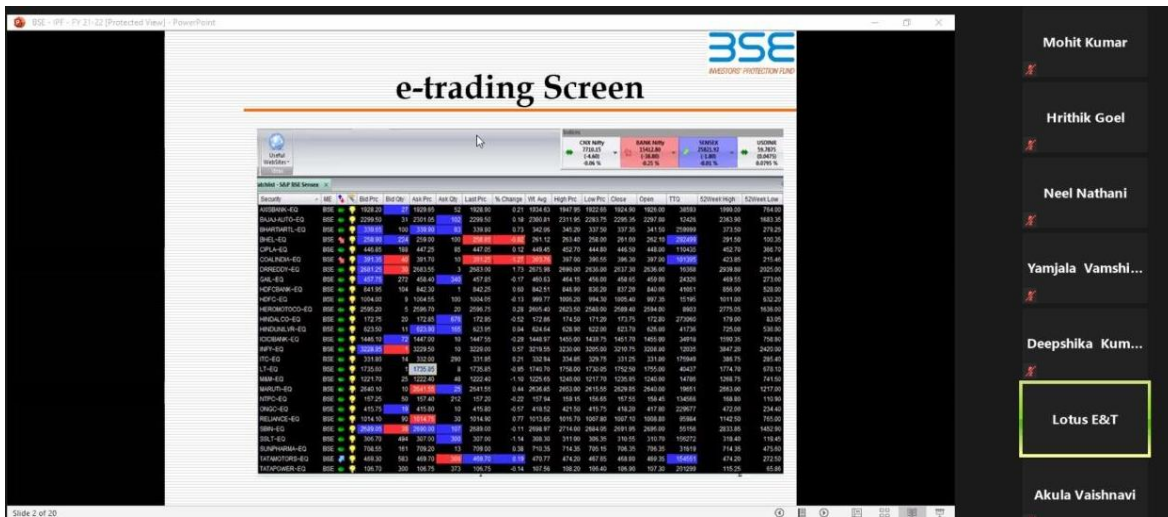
BSE - IPF - FY 21-22 [Protected View] - PowerPoint

BSE
INVESTORS' PROTECTION FUND

e-trading Screen

Useful WebSites

CNX Nifty 7710.15 (-4.60) -0.06 %

BANK Nifty 15412.80 (-38.80) -0.25 %

SENSEX 25621.92 (-1.80) -0.01 %

USDINR 59.7875 (0.0475) 0.0795 %

atchlist - S&P BSE Sensex

| Security | ME | Bid Prc | Bid Qty | Ask Prc | Ask Qty | Last Prc | % Change | Wt. Avg | High Prc | Low Prc | Close | Open | TTQ | 52Week High | 52Week Low |
|---|---|---|---|---|---|---|---|---|---|---|---|---|---|---|---|
| AXISBANK-EQ | BSE | 1928.20 | 21 | 1928.95 | 52 | 1928.90 | 0.21 | 1934.63 | 1947.95 | 1922.65 | 1924.90 | 1926.00 | 38551 | 1999.00 | 764.00 |
| BAJAJ-AUTO-EQ | BSE | 2299.50 | 31 | 2301.05 | 102 | 2299.50 | 0.18 | 2300.81 | 2311.95 | 2283.75 | 2295.35 | 2297.90 | 12426 | 2363.90 | 1683.35 |
| BHARTIARTL-EQ | BSE | 339.65 | 100 | 339.90 | 93 | 339.90 | 0.73 | 342.05 | 345.20 | 337.50 | 337.35 | 341.50 | 259999 | 373.50 | 279.25 |
| BHEL-EQ | BSE | 258.90 | 224 | 259.00 | 100 | 258.85 | -0.88 | 261.12 | 263.40 | 258.00 | 261.00 | 262.10 | 282498 | 291.50 | 100.35 |
| CIPLA-EQ | BSE | 446.65 | 168 | 447.25 | 85 | 447.05 | 0.12 | 449.45 | 452.70 | 444.80 | 446.50 | 448.00 | 110430 | 452.70 | 366.70 |
| COALINDIA-EQ | BSE | 391.35 | 46 | 391.70 | 10 | 391.25 | -1.21 | 393.74 | 397.00 | 390.55 | 396.30 | 397.00 | 101385 | 423.85 | 215.46 |
| DRREDDY-EQ | BSE | 2681.25 | 39 | 2683.55 | 3 | 2683.00 | 1.73 | 2675.98 | 2690.00 | 2630.00 | 2637.30 | 2636.00 | 16388 | 2939.80 | 2025.00 |
| GAIL-EQ | BSE | 457.75 | 272 | 458.40 | 340 | 457.85 | -0.17 | 460.63 | 464.15 | 456.00 | 458.65 | 459.00 | 24320 | 469.55 | 273.00 |
| HDFCBANK-EQ | BSE | 841.95 | 104 | 842.30 | 1 | 842.25 | 0.60 | 842.51 | 846.90 | 836.20 | 837.20 | 840.00 | 41651 | 856.00 | 528.00 |
| HDFC-EQ | BSE | 1004.00 | 9 | 1004.55 | 100 | 1004.05 | -0.13 | 999.77 | 1006.20 | 994.30 | 1005.40 | 997.35 | 15195 | 1011.00 | 632.20 |
| HEROMOTOCO-EQ | BSE | 2595.20 | 5 | 2596.70 | 20 | 2596.75 | 0.28 | 2605.40 | 2623.50 | 2580.00 | 2589.40 | 2594.00 | 6903 | 2775.05 | 1638.00 |
| HINDALCO-EQ | BSE | 172.75 | 20 | 172.85 | 979 | 172.85 | -0.52 | 172.88 | 174.50 | 171.20 | 173.75 | 172.90 | 273060 | 179.90 | 93.95 |
| HINDUNILVR-EQ | BSE | 623.50 | 11 | 623.90 | 166 | 623.95 | 0.04 | 624.64 | 628.90 | 622.00 | 623.70 | 626.00 | 41736 | 725.00 | 530.80 |
| ICICIBANK-EQ | BSE | 1446.10 | 72 | 1447.00 | 10 | 1447.55 | -0.28 | 1448.97 | 1455.00 | 1439.75 | 1451.70 | 1455.00 | 34918 | 1590.35 | 758.90 |
| INFY-EQ | BSE | 3228.85 | 1 | 3229.50 | 10 | 3229.00 | 0.57 | 3219.55 | 3230.00 | 3205.00 | 3210.75 | 3206.00 | 12035 | 3847.20 | 2420.00 |
| ITC-EQ | BSE | 331.85 | 14 | 332.00 | 200 | 331.95 | 0.21 | 332.84 | 334.85 | 329.75 | 331.25 | 331.00 | 175849 | 386.75 | 285.40 |
| LT-EQ | BSE | 1735.00 | 1 | 1735.95 | 8 | 1735.85 | -0.95 | 1740.70 | 1758.00 | 1730.05 | 1752.50 | 1755.00 | 40437 | 1774.70 | 678.10 |
| M&M-EQ | BSE | 1221.70 | 25 | 1222.40 | 48 | 1222.40 | -1.10 | 1225.65 | 1240.00 | 1217.70 | 1235.85 | 1240.00 | 14785 | 1268.75 | 741.50 |
| MARUTI-EQ | BSE | 2640.10 | 10 | 2641.55 | 25 | 2641.55 | 0.44 | 2636.85 | 2653.00 | 2615.55 | 2629.95 | 2640.00 | 19651 | 2693.00 | 1217.00 |
| NTPC-EQ | BSE | 157.25 | 50 | 157.40 | 212 | 157.20 | -0.22 | 157.94 | 159.15 | 156.65 | 157.55 | 158.45 | 134566 | 168.80 | 110.90 |
| ONGC-EQ | BSE | 415.75 | 16 | 415.80 | 10 | 415.80 | -0.57 | 418.52 | 421.50 | 415.75 | 418.20 | 417.80 | 229677 | 472.00 | 234.40 |
| RELIANCE-EQ | BSE | 1014.10 | 90 | 1014.75 | 77 | 1014.80 | 0.77 | 1013.65 | 1019.70 | 1007.80 | 1007.10 | 1008.80 | 95984 | 1142.50 | 765.00 |
| SBIN-EQ | BSE | 2689.05 | 20 | 2690.00 | 107 | 2689.00 | -0.11 | 2698.97 | 2714.00 | 2684.05 | 2691.95 | 2696.00 | 55156 | 2833.85 | 1452.90 |
| SSLT-EQ | BSE | 306.70 | 494 | 307.00 | 300 | 307.00 | -1.14 | 308.30 | 311.00 | 306.35 | 310.55 | 310.70 | 159272 | 318.40 | 118.45 |
| SUNPHARMA-EQ | BSE | 708.55 | 181 | 709.20 | 13 | 709.00 | 0.38 | 710.35 | 714.35 | 705.15 | 706.35 | 706.35 | 31619 | 714.35 | 475.60 |
| TATAMOTORS-EQ | BSE | 469.30 | 583 | 469.70 | 365 | 469.70 | 0.18 | 470.77 | 474.20 | 467.85 | 468.85 | 469.15 | 154551 | 474.20 | 272.50 |
| TATAPOWER-EQ | BSE | 106.70 | 300 | 106.75 | 373 | 106.75 | -0.14 | 107.56 | 108.20 | 106.40 | 106.90 | 107.30 | 201299 | 115.25 | 65.86 |

Slide 2 of 20

Mohit Kumar

Hrithik Goel

Neel Nathani

Yamjala Vamshi...

Deepshika Kum...

Lotus E&T

Akula Vaishnavi